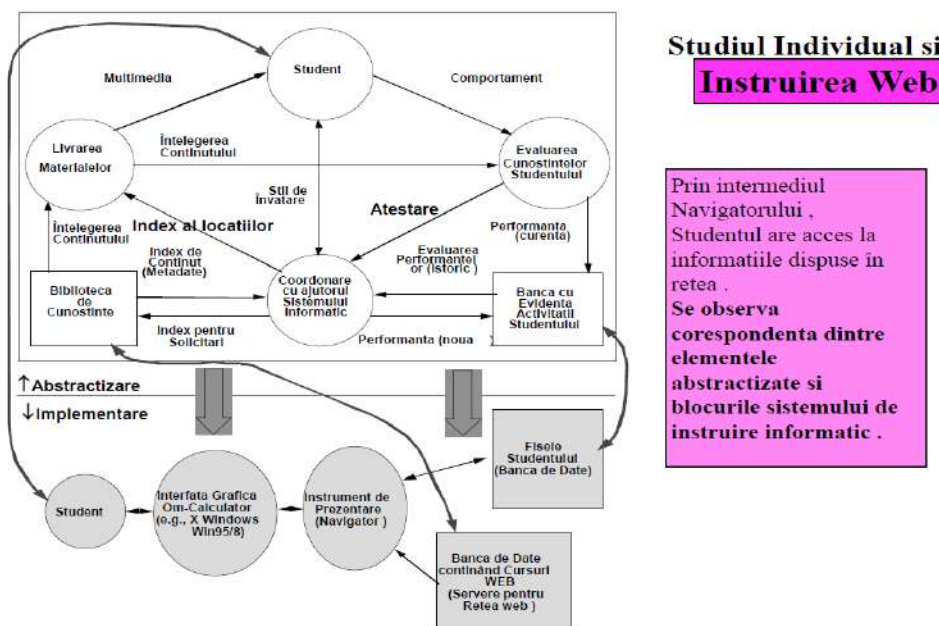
Studiul Individual si
Instruirea Web

Multimedia

Student

Comportament

Livrarea Materialelor

Întelegerea Continutului

Evaluarea Cunostintelor Studentului

Stil de învatare

Atestare

Index al locatiilor

Întelegerea Continutului

Index de Continut (Metadate)

Evaluarea Performantel or (istoric )

Performanta (curenta)

Biblioteca de Cunostinte

Coordonare cu ajutorul Sistemului Informatic

Banca cu Evidenta Activitatii Studentului

Index pentru Solicitari

Performanta (noua )

↑Abstractizare

↓Implementare

Fisele Studentului (Banca de Date)

Student

Interfata Grafica Om-Calculator (e.g., X Windows Win95/8)

Instrument de Prezentare (Navigator )

Banca de Date continând Cursuri WEB (Servere pentru Retea web )

Prin intermediul Navigatorului , Studentul are acces la informatiile dispuse in retea . Se observa corespondenta dintre elementele abstractizate si blocurile sistemului de instruire informatic .